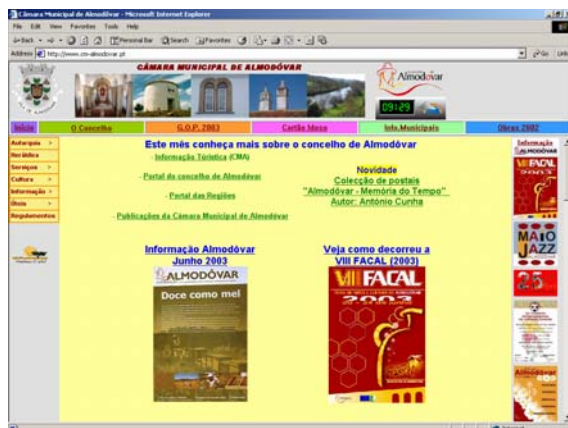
Câmara Municipal de Almodôvar - Microsoft Internet Explorer

File Edit View Favorites Tools Help

Back Personal Bar Search Favorites

Address http://www.cm-almodovar.pt

Go Links

CÂMARA MUNICIPAL DE ALMODÔVAR

Almodôvar

09:29

Início | O Concelho | G.O.P. 2003 | Cartão Marca | Info.Municipais | Obras 2002

Autarquia
Heráldica
Serviços
Cultura
Informação
Obras
Regulamentos

Este mês conheça mais sobre o concelho de Almodôvar

- Informação Turística (CMA)

- Portal do concelho de Almodôvar

- Portal das Regiões

- Publicações da Câmara Municipal de Almodôvar

Novidade
Colecção de postais
"Almodôvar - Memória do Tempo"
Autor: António Cunha

Informação Almodôvar
Junho 2003

ALMODÔVAR

Doce como mel

Veja como decorreu a
VIII FACAL (2003)

VIII FACAL

2003

Informação
ALMODÔVAR

VIII FACAL
2003

MAIO JAZZ

25

Almodôvar